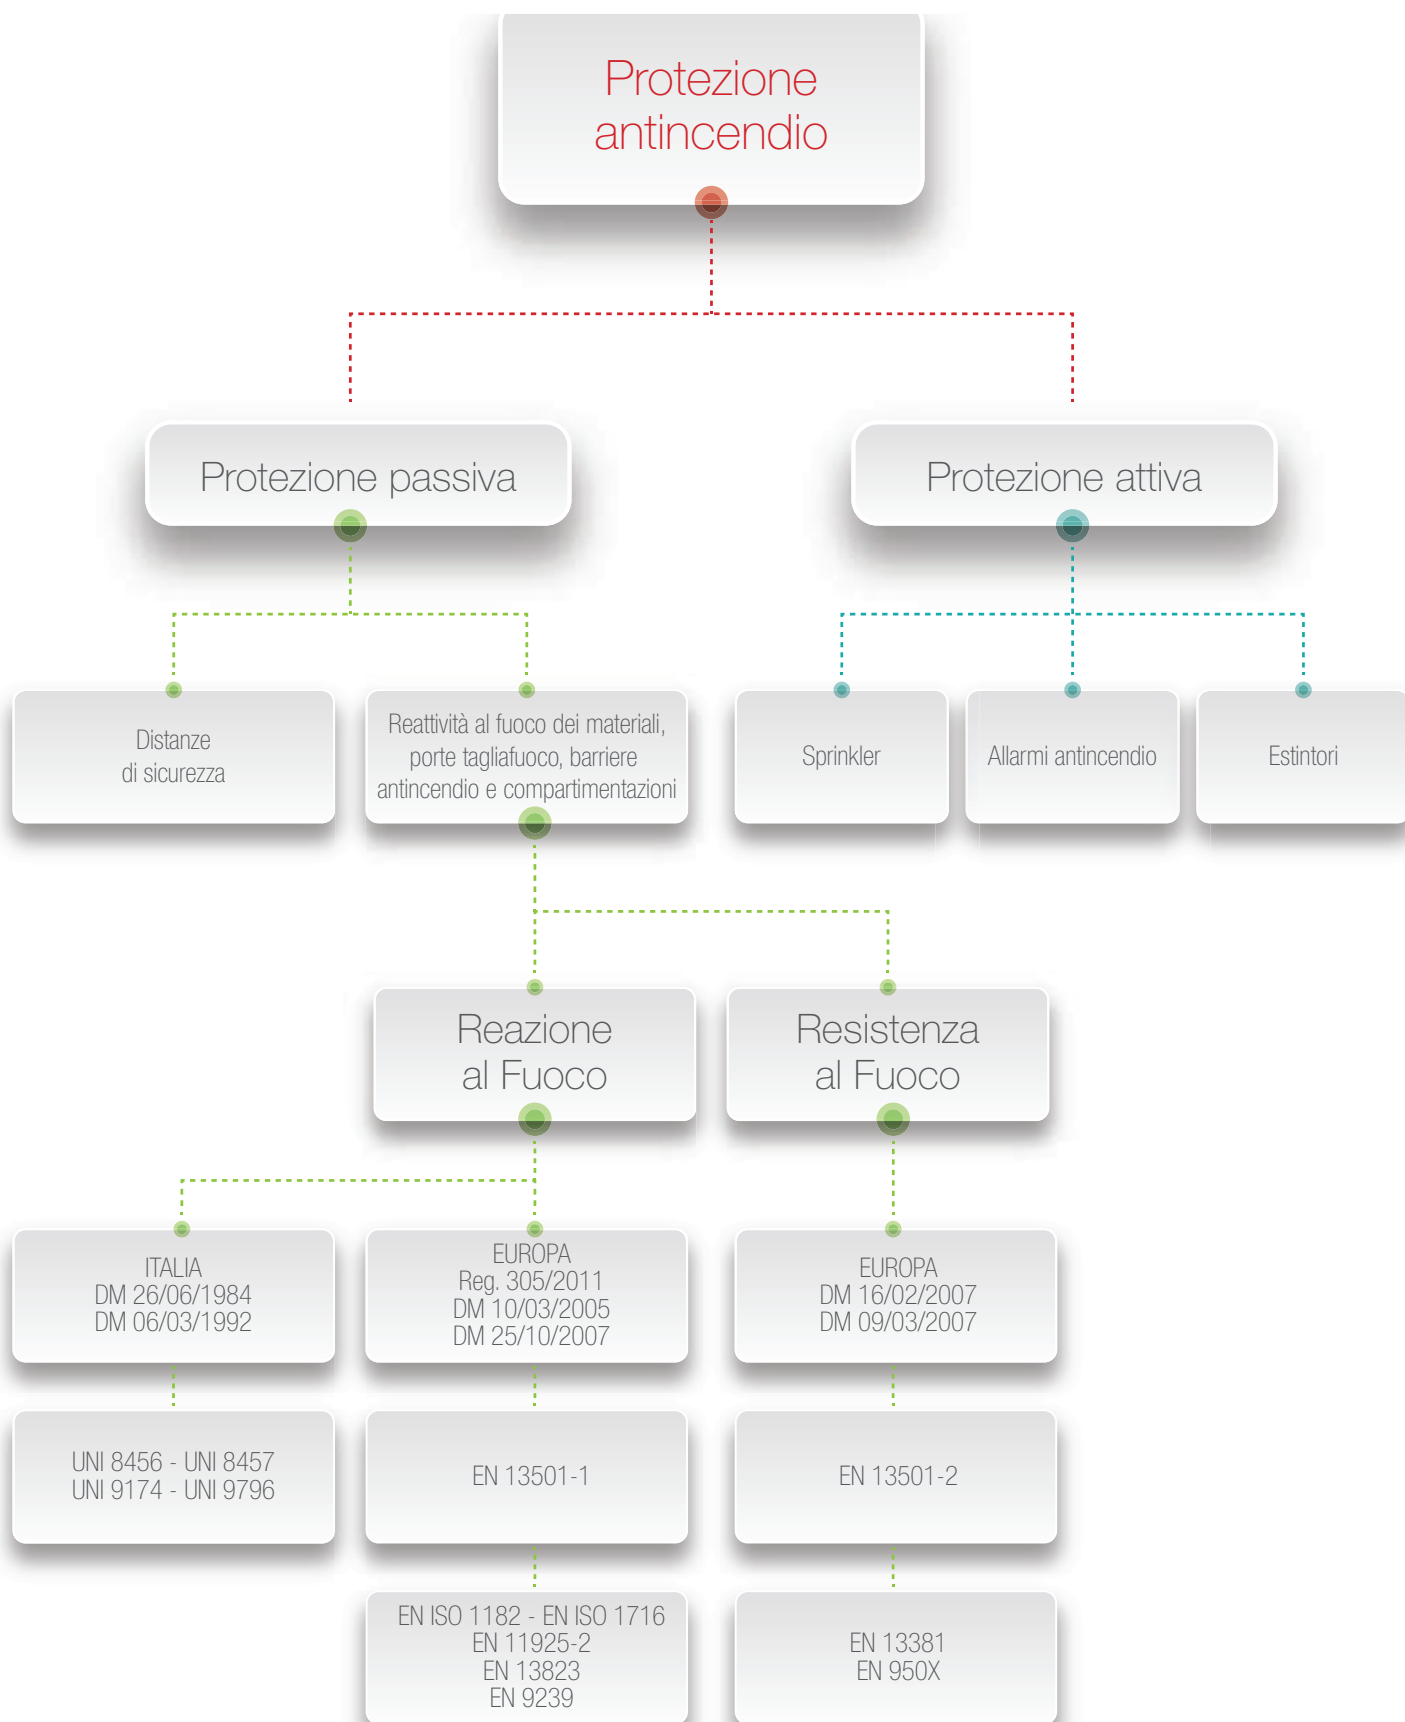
Protezione antincendio

Protezione passiva

Protezione attiva

Distanze di sicurezza

Reattività al fuoco dei materiali, porte tagliafuoco, barriere antincendio e compartimentazioni

Sprinkler

Allarmi antincendio

Estintori

Reazione al Fuoco

Resistenza al Fuoco

ITALIA
DM 26/06/1984
DM 06/03/1992

EUROPA
Reg. 305/2011
DM 10/03/2005
DM 25/10/2007

EUROPA
DM 16/02/2007
DM 09/03/2007

UNI 8456 - UNI 8457
UNI 9174 - UNI 9796

EN 13501-1

EN 13501-2

EN ISO 1182 - EN ISO 1716
EN 11925-2
EN 13823
EN 9239

EN 13381
EN 950X